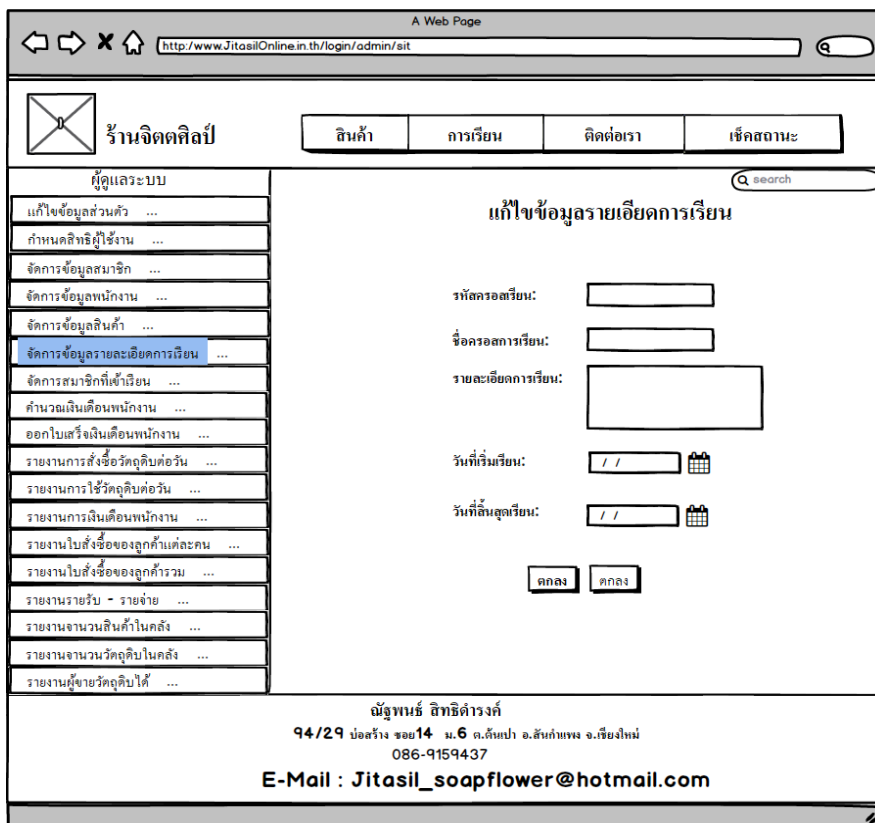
A Web Page

http://www.JitasilOnline.in.th/login/admin/sit

ร้านจิตตศิลป์

สินค้า | การเรียน | ติดต่อเรา | เช็คสถานะ

ผู้ดูแลระบบ

search

แก้ไขข้อมูลส่วนตัว ...
กำหนดสิทธิผู้ใช้งาน ...
จัดการข้อมูลสมาชิก ...
จัดการข้อมูลพนักงาน ...
จัดการข้อมูลสินค้า ...
จัดการข้อมูลรายละเอียดการเรียน ...
จัดการสมาชิกที่เข้าเรียน ...
คำนวณเงินเดือนพนักงาน ...
ออกใบเสร็จเงินเดือนพนักงาน ...
รายงานการสั่งซื้อวัตถุดิบต่อวัน ...
รายงานการใช้วัตถุดิบต่อวัน ...
รายงานการเงินเดือนพนักงาน ...
รายงานใบสั่งซื้อของลูกค้าแต่ละคน ...
รายงานใบสั่งซื้อของลูกค้ารวม ...
รายงานรายรับ - รายจ่าย ...
รายงานจานวนสินค้าในคลัง ...
รายงานจานวนวัตถุดิบในคลัง ...
รายงานผู้ขายวัตถุดิบได้ ...

แก้ไขข้อมูลรายเอียดการเรียน

รหัสครอสเรียน:

ชื่อครอสการเรียน:

รายละเอียดการเรียน:

วันที่เริ่มเรียน: / /

วันที่สิ้นสุดเรียน: / /

ตกลง ตกลง

ณัฐพนธ์ สิทธิดำรงค์
94/29 บ่อสร้าง ซอย14 ม.6 ต.ต้นเปา อ.สันกำแพง จ.เชียงใหม่
086-9159437
E-Mail : Jitasil_soapflower@hotmail.com